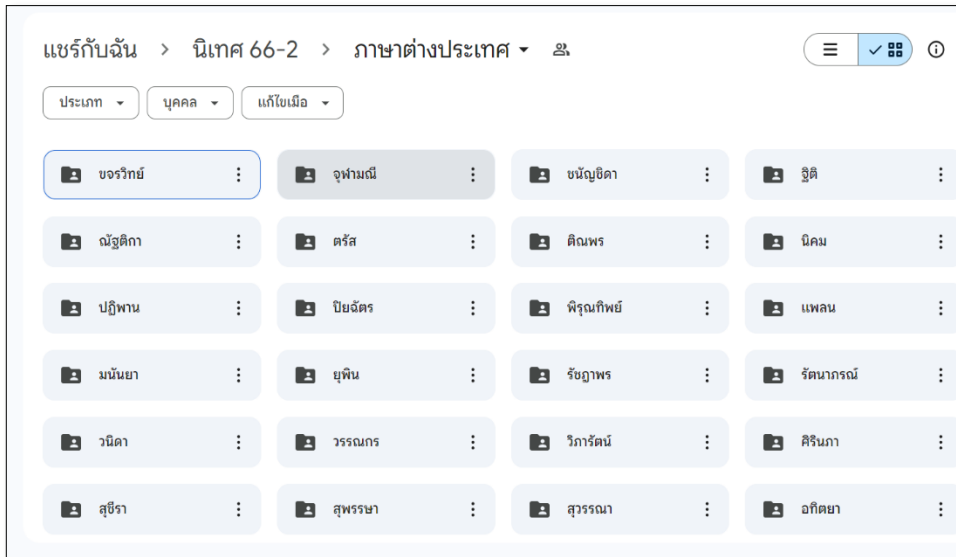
แชร์กับฉัน > นิเทศ 66-2 > ภาษาต่างประเทศ

ประเภท บุคคล แก้ไขเมื่อ

| ขจรวิทย์ | จุฬามณี | ชนัญชิดา | ฐิติ |
|---|---|---|---|
| ณัฐติกา | ตรัส | ติณพร | นิคม |
| ปฏิพาน | ปิยฉัตร | พิรุณทิพย์ | แพลน |
| มนันยา | ยุพิน | รัชฎาพร | รัตนาภรณ์ |
| วนิดา | วรรณกร | วิภารัตน์ | ศิรินภา |
| สุชิรา | สุพรรษา | สุวรรณา | อทิตยา |